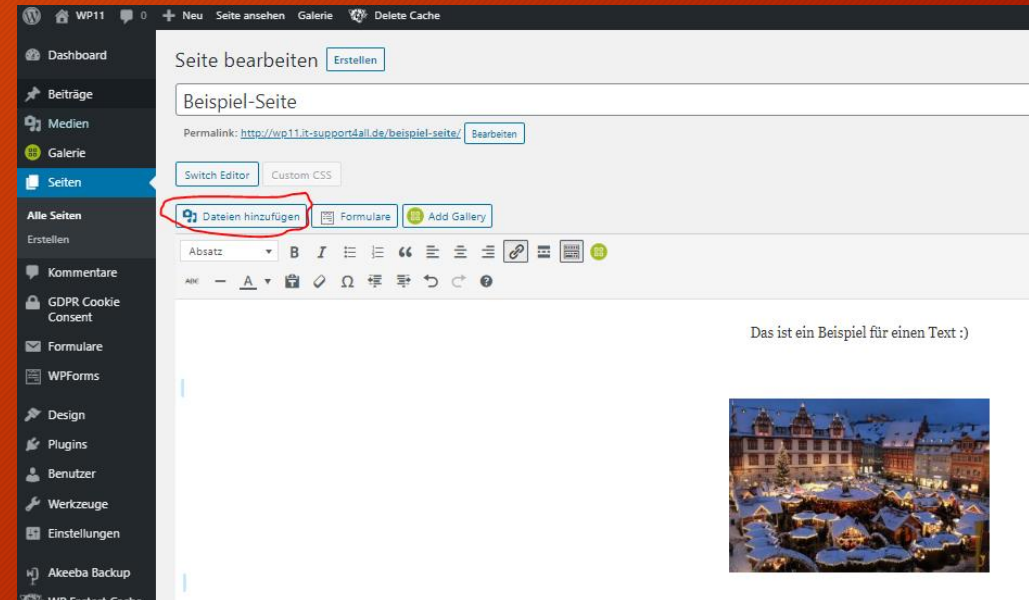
WP11 0 Neu Seite ansehen Galerie Delete Cache

Dashboard
Beiträge
Medien
Galerie
Seiten
Alle Seiten
Erstellen
Kommentare
GDPR Cookie Consent
Formulare
WPForms
Design
Plugins
Benutzer
Werkzeuge
Einstellungen
Akeeba Backup
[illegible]

Seite bearbeiten Erstellen

Beispiel-Seite

Permalink: http://wp11.it-support4all.de/beispiel-seite/ Bearbeiten

Switch Editor Custom CSS

Dateien hinzufügen Formulare Add Gallery

Absatz

Das ist ein Beispiel für einen Text :)